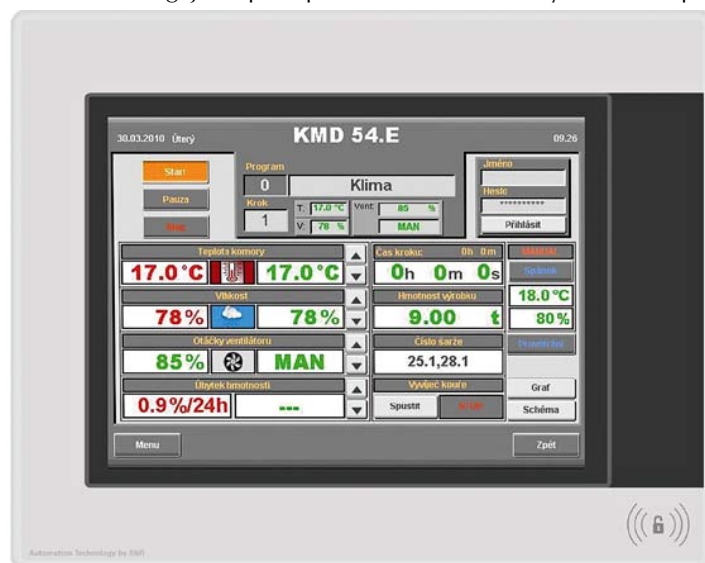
30.03.2010 Úterý

KMD 54.E

09.26

Start

Pauza

Stop

Program

0

Klima

Krok

1

T: 17.0 °C

V: 78 %

Vent: 85 %

MAN

Jméno

Heslo

**********

Přihlásit

Teplota komory

17.0°C

17.0°C

Čas kroku: 0h 0m

0h 0m 0s

MANUAL

Spánek

18.0°C

80%

Vlhkost

78%

78%

Hmotnost výrobku

9.00 t

Otáčky ventilátoru

85%

MAN

Číslo šarže

25.1,28.1

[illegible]

Úbytek hmotnosti

0.9%/24h

---

Vyvíječ kouře

Spustit

STOP

Graf

Schéma

Menu

Zpět

Automation Technology by B&R